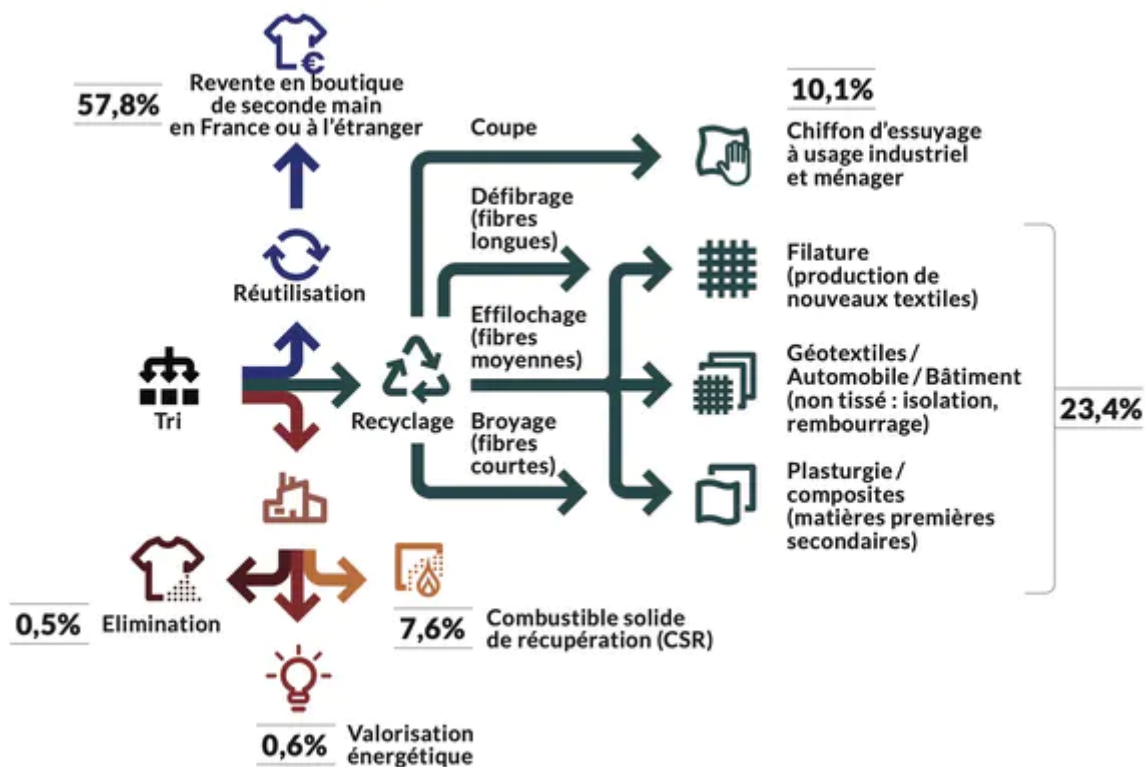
57,8%

Revente en boutique de seconde main en France ou à l'étranger

Réutilisation

Tri

Recyclage

Coupe

Défibrage (fibres longues)

Effilochage (fibres moyennes)

Broyage (fibres courtes)

10,1%

Chiffon d'essuyage à usage industriel et ménager

Filature (production de nouveaux textiles)

Géotextiles / Automobile / Bâtiment (non tissé : isolation, rembourrage)

Plasturgie / composites (matières premières secondaires)

23,4%

0,5%

Elimination

7,6%

Combustible solide de récupération (CSR)

0,6%

Valorisation énergétique